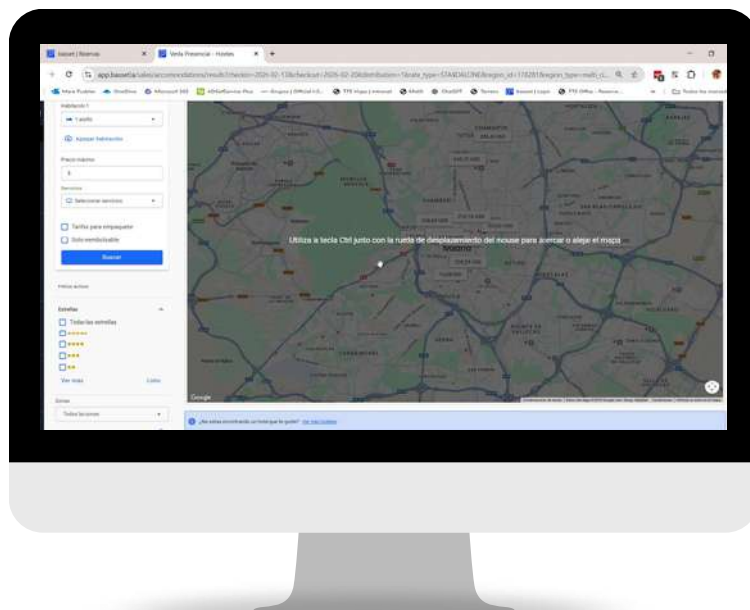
baseet | Reservas
Venta Presencial - Hoteles
app.baseetia/sales/accommodations/results?checkin=2026-02-13&checkout=2026-02-20&distribution=1&rate_type=STANDALONE&region_id=178281&region_type=multi_ci...
Habitación 1
1 adulto
Agregar habitación
Precio máximo
$
Servicios
Seleccionar servicios
Tarifas para empaquetar
Solo reembolsable
Buscar
Filtros activos
Estrellas
Todas las estrellas
Ver más
Limpiar
Zonas
Todas las zonas
Utiliza la tecla Ctrl junto con la rueda de desplazamiento del mouse para acercar o alejar el mapa
Madrid
Google
¿No estás encontrando un hotel que te guste? Ver más hoteles